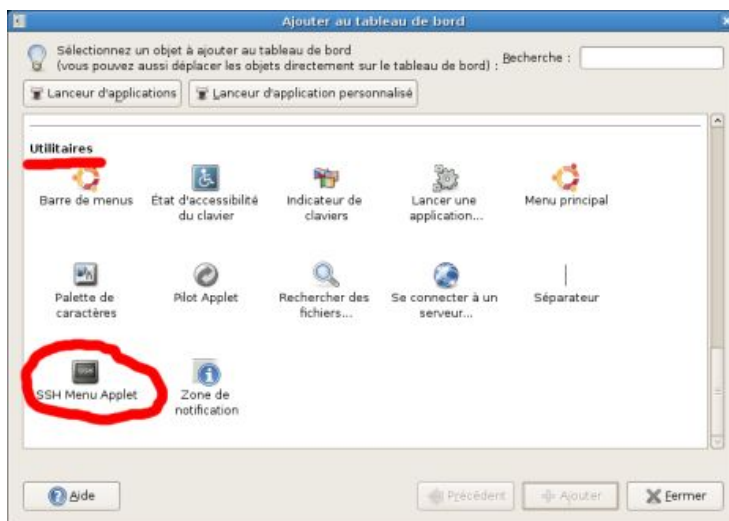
Ajouter au tableau de bord

Sélectionnez un objet à ajouter au tableau de bord
(vous pouvez aussi déplacer les objets directement sur le tableau de bord) :

Recherche :

Lanceur d'applications

Lanceur d'application personnalisé

Utilitaires

Barre de menus

État d'accessibilité du clavier

Indicateur de claviers

Lancer une application...

Menu principal

Palette de caractères

Pilot Applet

Rechercher des fichiers...

Se connecter à un serveur...

Séparateur

SSH Menu Applet

Zone de notification

Aide

Précédent

Ajouter

Fermer